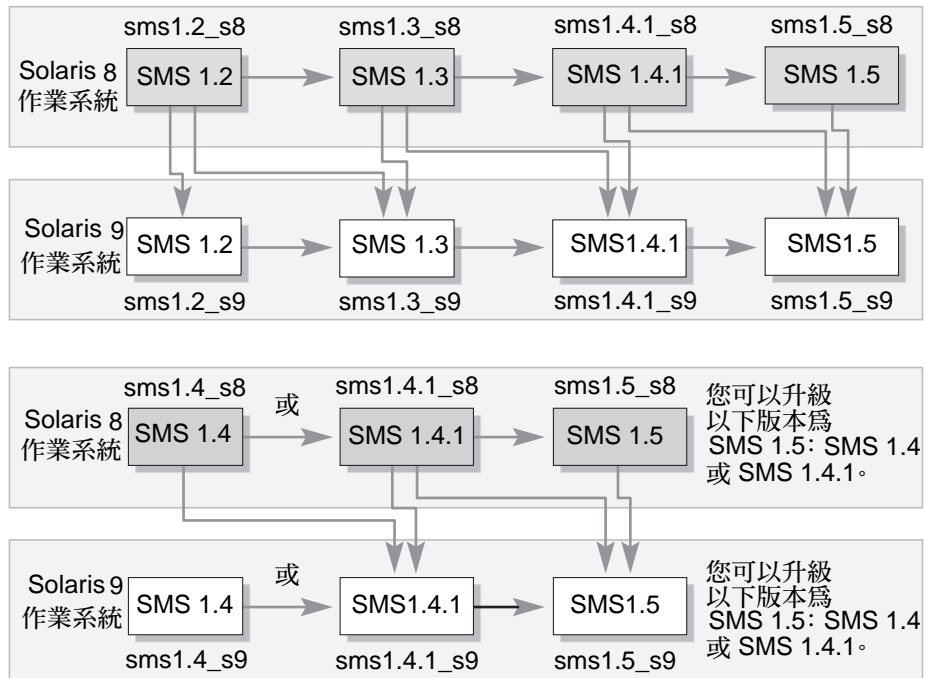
sms1.2_s8
sms1.3_s8
sms1.4.1_s8
sms1.5_s8

Solaris 8 作業系統
SMS 1.2
SMS 1.3
SMS 1.4.1
SMS 1.5

Solaris 9 作業系統
SMS 1.2
SMS 1.3
SMS1.4.1
SMS1.5

sms1.2_s9
sms1.3_s9
sms1.4.1_s9
sms1.5_s9

sms1.4_s8
sms1.4.1_s8
sms1.5_s8

Solaris 8 作業系統
SMS 1.4
或
SMS 1.4.1
SMS 1.5
您可以升級以下版本爲 SMS 1.5：SMS 1.4 或 SMS 1.4.1。

Solaris 9 作業系統
SMS 1.4
或
SMS1.4.1
SMS1.5
您可以升級以下版本爲 SMS 1.5：SMS 1.4 或 SMS 1.4.1。

sms1.4_s9
sms1.4.1_s9
sms1.5_s9